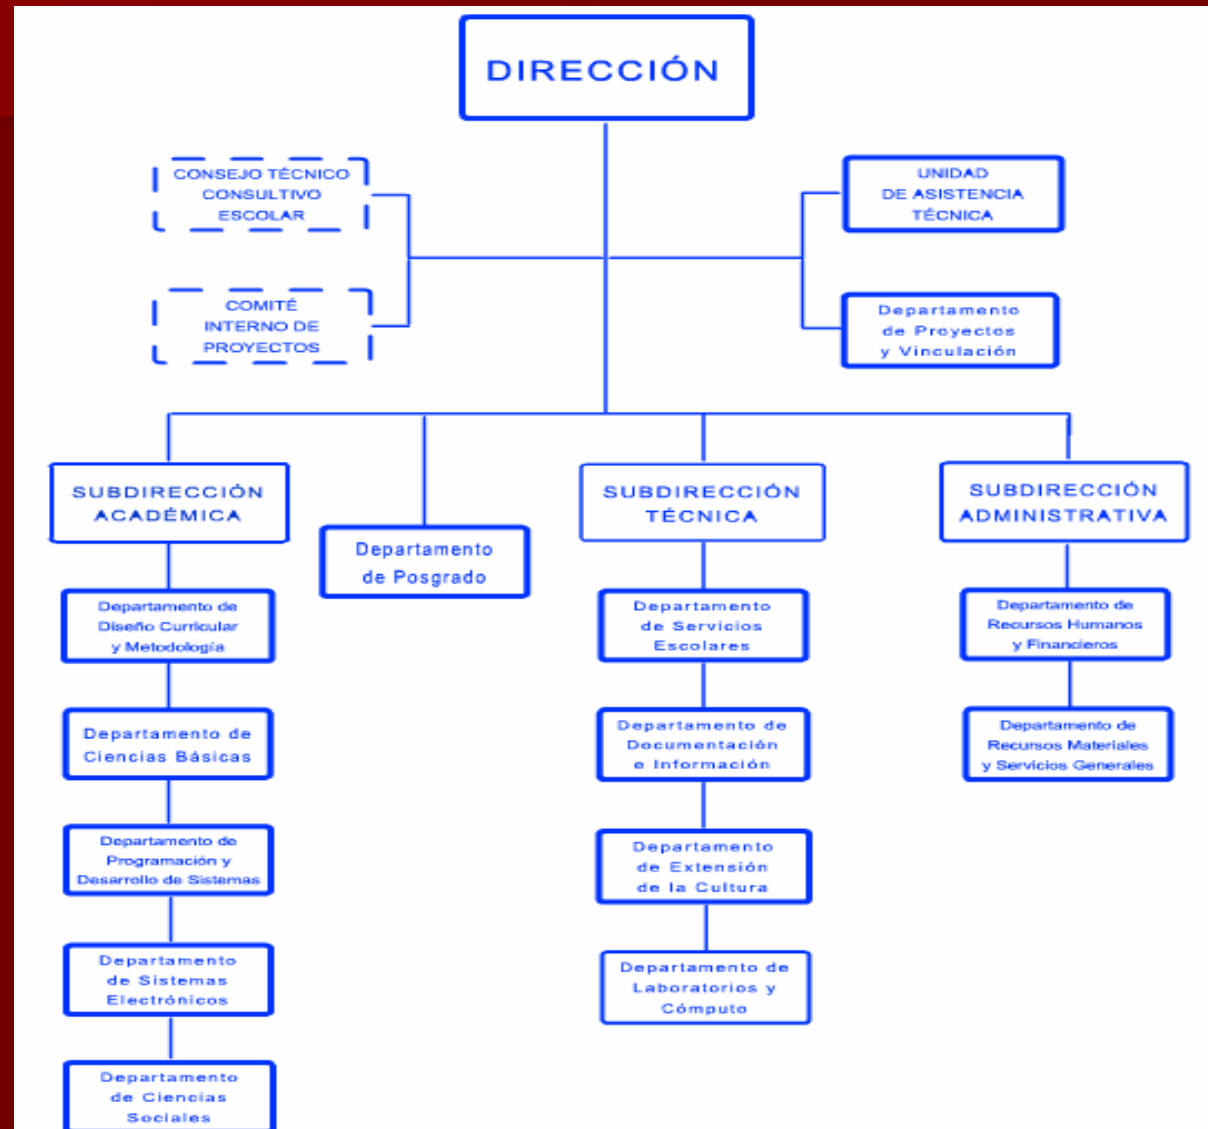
DIRECCIÓN

CONSEJO TÉCNICO CONSULTIVO ESCOLAR

COMITÉ INTERNO DE PROYECTOS

UNIDAD DE ASISTENCIA TÉCNICA

Departamento de Proyectos y Vinculación

SUBDIRECCIÓN ACADÉMICA

Departamento de Posgrado

SUBDIRECCIÓN TÉCNICA

SUBDIRECCIÓN ADMINISTRATIVA

Departamento de Diseño Curricular y Metodología

Departamento de Ciencias Básicas

Departamento de Programación y Desarrollo de Sistemas

Departamento de Sistemas Electrónicos

Departamento de Ciencias Sociales

Departamento de Servicios Escolares

Departamento de Documentación e Información

Departamento de Extensión de la Cultura

Departamento de Laboratorios y Cómputo

Departamento de Recursos Humanos y Financieros

Departamento de Recursos Materiales y Servicios Generales